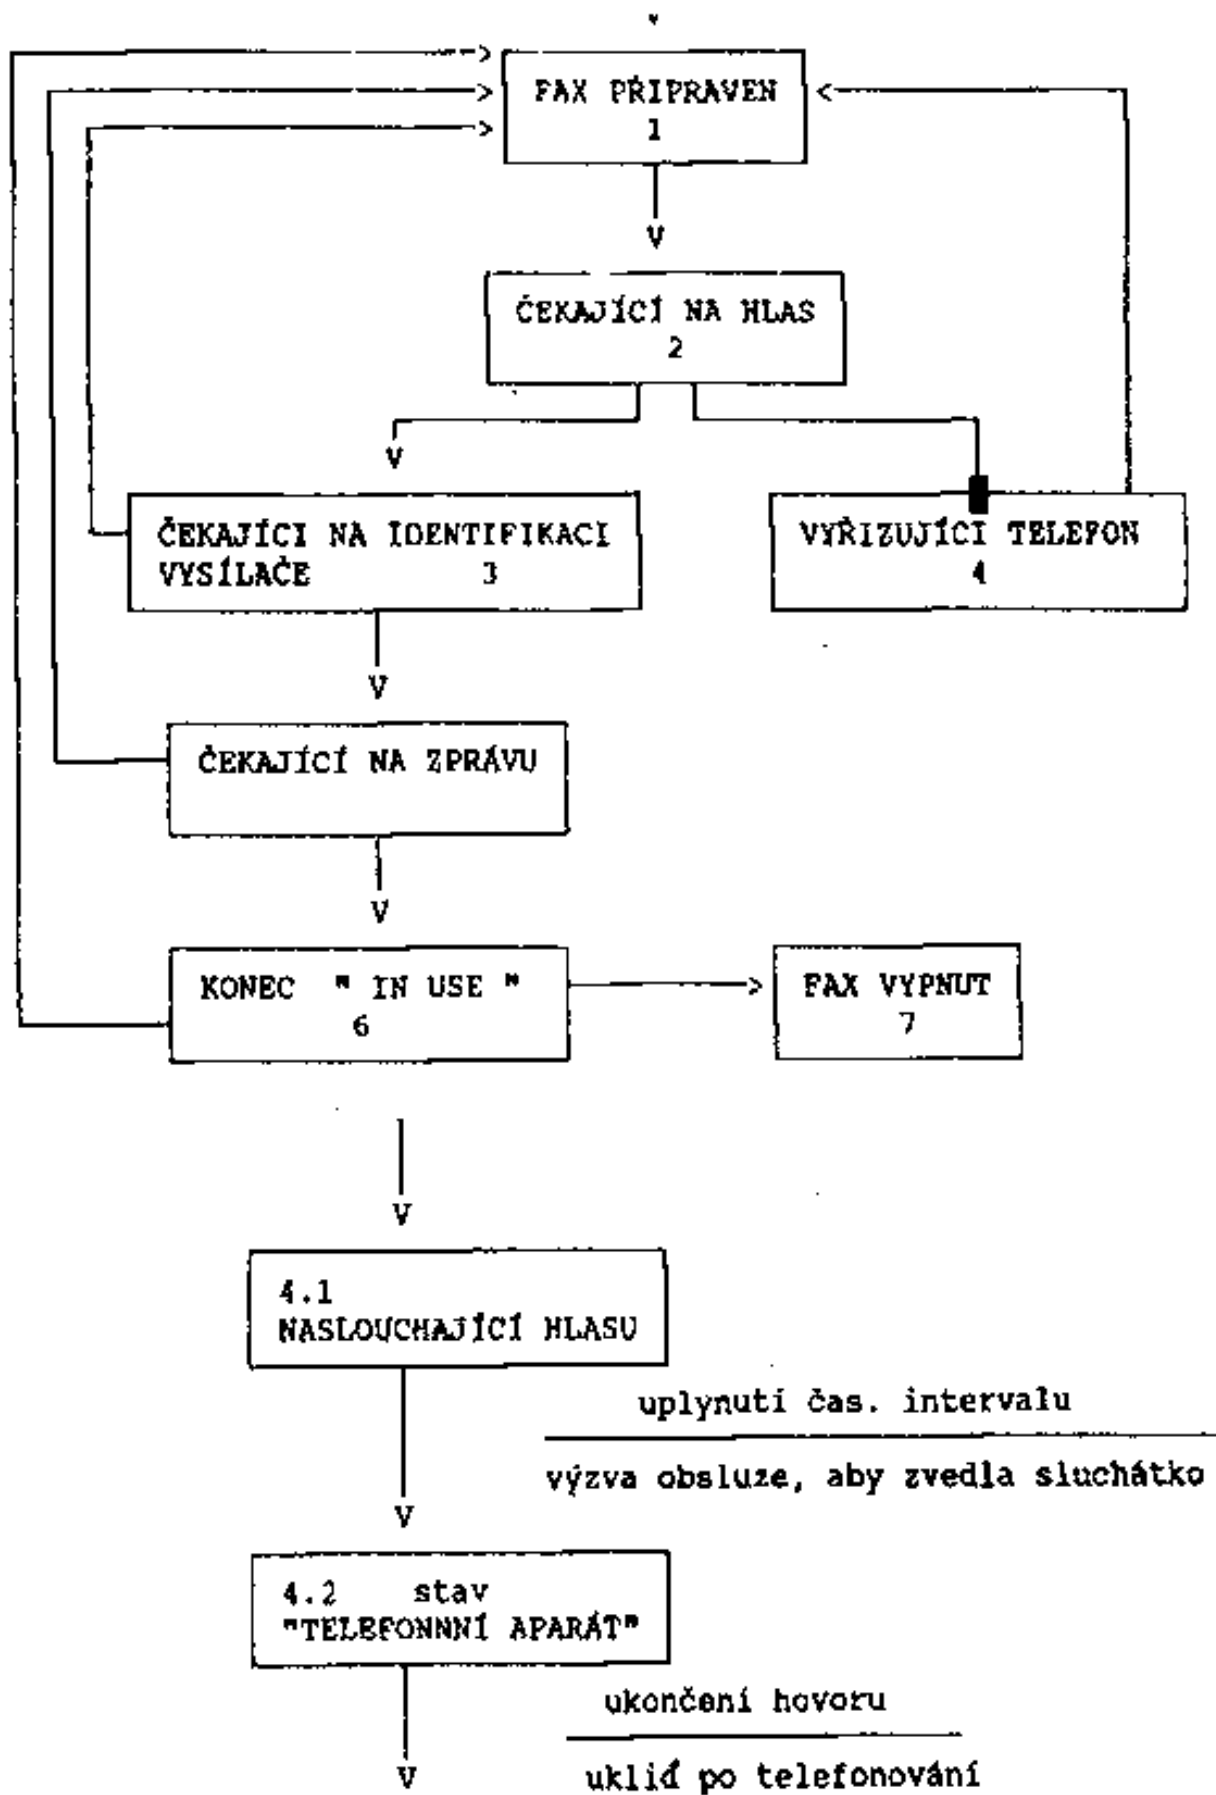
FAX PŘIPRAVEN
1

ČEKAJÍCÍ NA HLAS
2

ČEKAJÍCI NA IDENTIFIKACI VYSÍLAČE 3

VYŘIZUJÍCI TELEFON
4

ČEKAJÍCÍ NA ZPRÁVU

KONEC " IN USE "
6

FAX VYPNUT
7

4.1
NASLOUCHAJÍCÍ HLASU

uplynutí čas. intervalu

výzva obsluze, aby zvedla sluchátko

4.2 stav
"TELEFONNNÍ APARÁT"

ukončení hovoru

uklid po telefonování